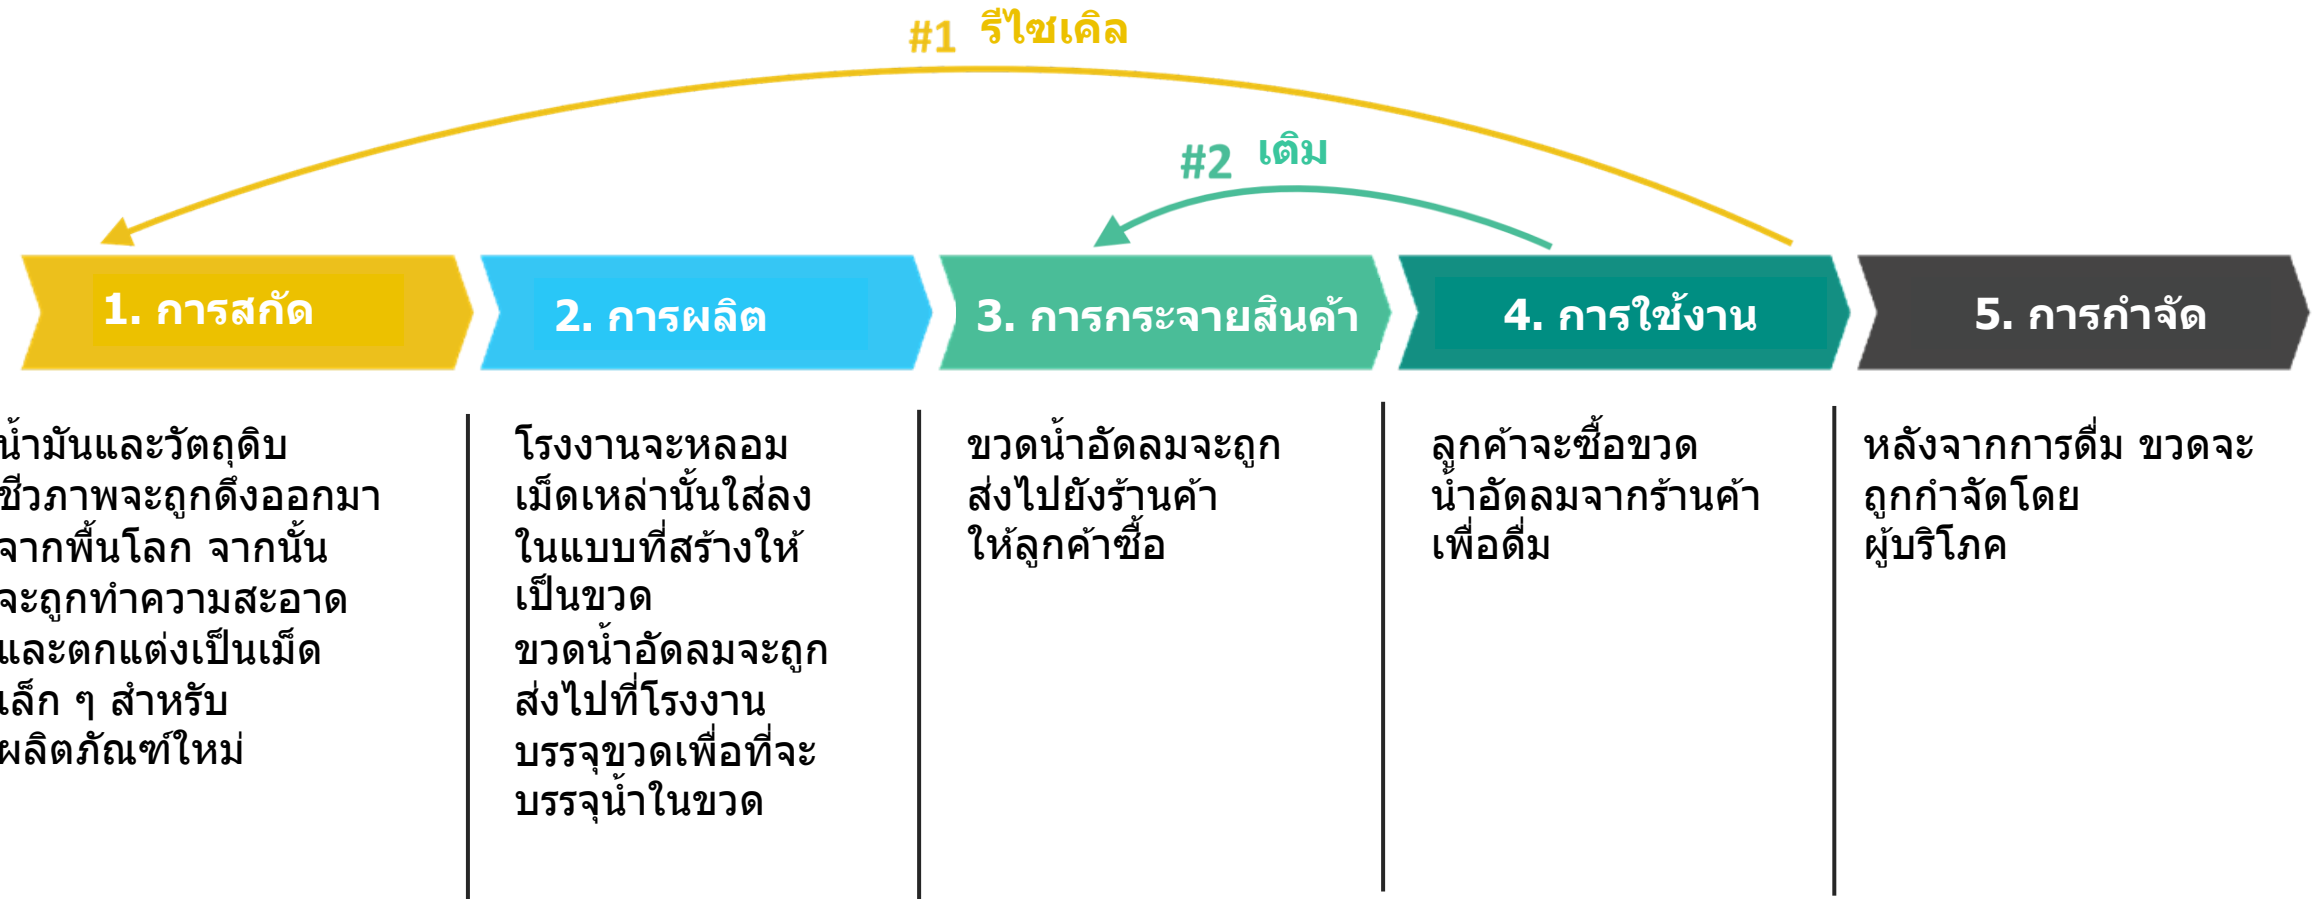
#1 รีไซเคิล

#2 เติม

1. การสกัด

2. การผลิต

3. การกระจายสินค้า

4. การใช้งาน

5. การกำจัด

น้ำมันและวัตถุดิบชีวภาพจะถูกดึงออกมาจากพื้นโลก จากนั้นจะถูกทำความสะอาดและตกแต่งเป็นเม็ดเล็ก ๆ สำหรับผลิตภัณฑ์ใหม่

โรงงานจะหลอมเม็ดเหล่านั้นใส่ลงในแบบที่สร้างให้เป็นขวด
ขวดน้ำอัดลมจะถูกส่งไปที่โรงงานบรรจุขวดเพื่อที่จะบรรจุน้ำในขวด

ขวดน้ำอัดลมจะถูกส่งไปยังร้านค้าให้ลูกค้าซื้อ

ลูกค้าจะซื้อขวดน้ำอัดลมจากร้านค้าเพื่อดื่ม

หลังจากการดื่ม ขวดจะถูกกำจัดโดยผู้บริโภค